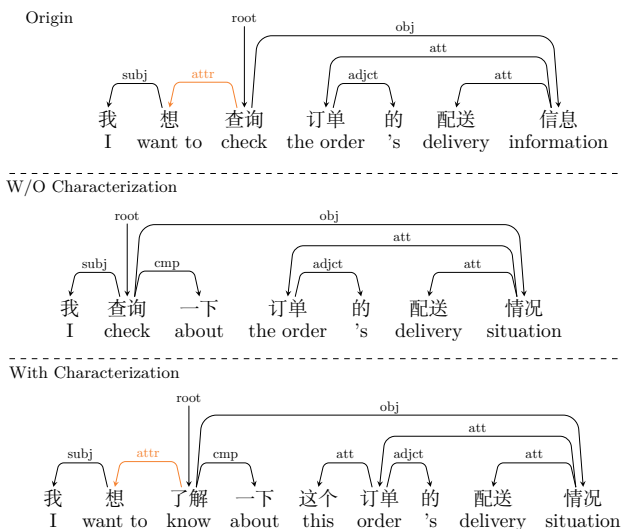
Origin

root
obj
att
subj
attr
adjct
att
我 想 查询 订单 的 配送 信息
I want to check the order 's delivery information

W/O Characterization

root
obj
att
subj
cmp
adjct
att
我 查询 一下 订单 的 配送 情况
I check about the order 's delivery situation

With Characterization

root
obj
att
subj
attr
cmp
att
adjct
att
我 想 了解 一下 这个 订单 的 配送 情况
I want to know about this order 's delivery situation